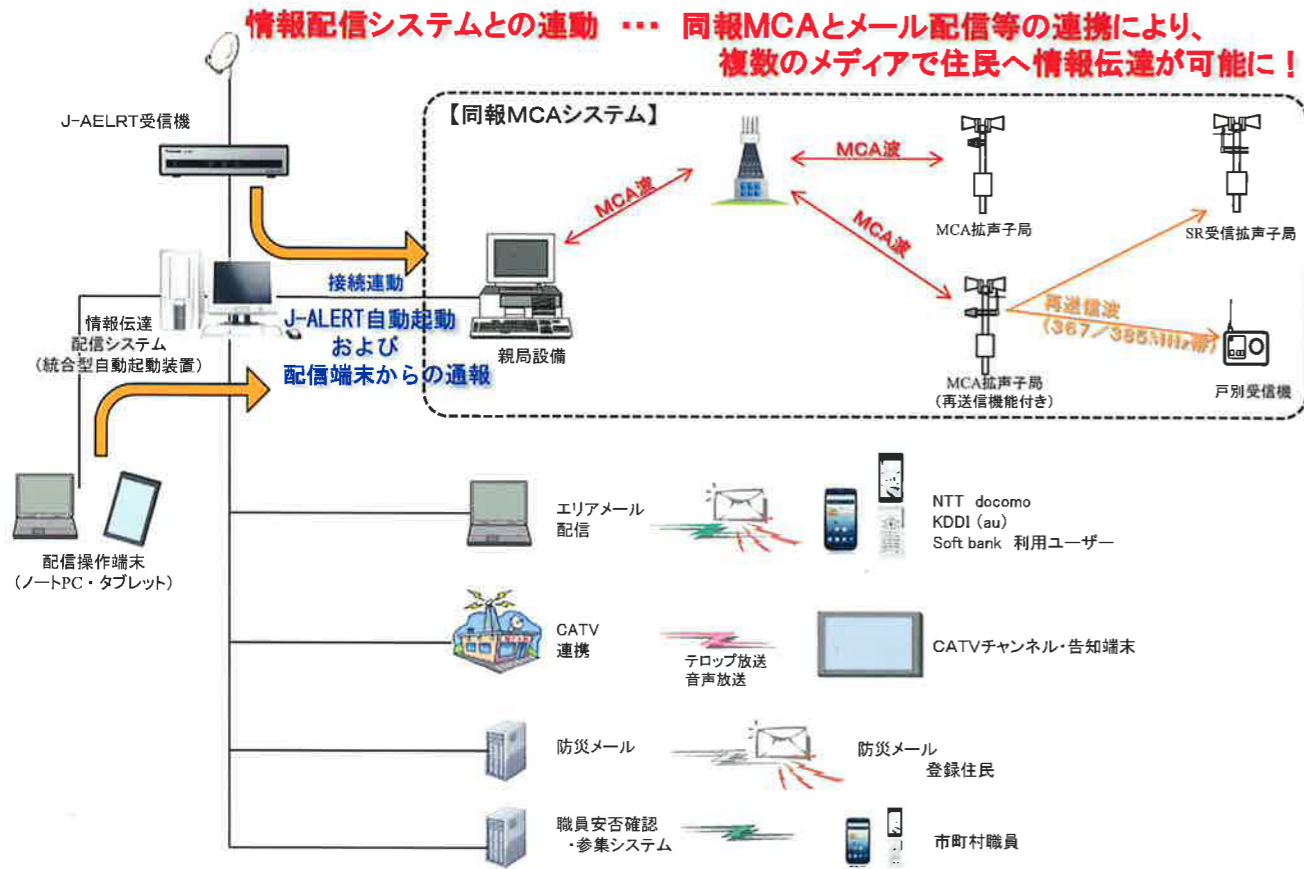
情報配信システムとの連動 ・・・ 同報MCAとメール配信等の連携により、
複数のメディアで住民へ情報伝達が可能に！

J-AELRT受信機

【同報MCAシステム】

MCA波

MCA波

MCA波

MCA拡声子局

SR受信拡声子局

接続連動

J-ALERT自動起動
および
配信端末からの通報

情報伝達
配信システム
（統合型自動起動装置）

親局設備

再送信波
（367／385MHz帯）

MCA拡声子局
（再送信機能付き）

戸別受信機

配信操作端末
（ノートPC・タブレット）

エリアメール
配信

NTT docomo
KDDI (au)
Soft bank 利用ユーザー

CATV
連携

テロップ放送
音声放送

CATVチャンネル・告知端末

防災メール

防災メール
登録住民

職員安否確認
・参集システム

市町村職員